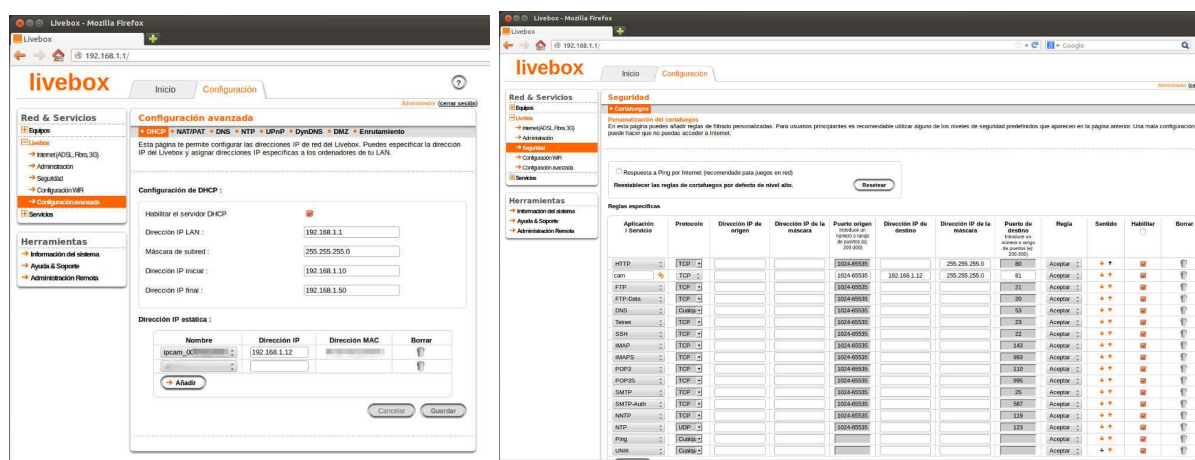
Livebox - Mozilla Firefox
Livebox
192.168.1.1/

livebox
Inicio
Configuración
Administrador (cerrar sesión)

Red & Servicios
Equipos
Livebox
Internet (ADSL, Fibra, 3G)
Administración
Seguridad
Configuración WiFi
Configuración avanzada
Servicios

Herramientas
Información del sistema
Ayuda & Soporte
Administración Remota

Configuración avanzada
DHCP • NAT/PAT • DNS • NTP • UPnP • DynDNS • DMZ • Enrutamiento
Esta página le permite configurar las direcciones IP de red del Livebox. Puedes especificar la dirección IP del Livebox y asignar direcciones IP específicas a los ordenadores de tu LAN.

Configuración de DHCP :
Habilitar el servidor DHCP
Dirección IP LAN : 192.168.1.1
Máscara de subred : 255.255.255.0
Dirección IP inicial : 192.168.1.10
Dirección IP final : 192.168.1.50

Dirección IP estática :
| Nombre | Dirección IP | Dirección MAC | Borrar |
|---|---|---|---|
| ipcam_0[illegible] | 192.168.1.12 | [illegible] | |
| | | | |
Añadir
Cancelar Guardar

Livebox - Mozilla Firefox
Livebox
192.168.1.1/
Google

livebox
Inicio
Configuración
Administrador (ce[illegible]

Red & Servicios
Equipos
Livebox
Internet (ADSL, Fibra, 3G)
Administración
Seguridad
Configuración WiFi
Configuración avanzada
Servicios

Herramientas
Información del sistema
Ayuda & Soporte
Administración Remota

Seguridad
Cortafuegos
Personalización del cortafuegos
En esta página puedes añadir reglas de filtrado personalizadas. Para usuarios principiantes es recomendable utilizar alguno de los niveles de seguridad predefinidos que aparecen en la página anterior. Una mala configuración puede hacer que no puedas acceder a Internet.

Respuesta a Ping por Internet (recomendado para juegos en red)
Reestablecer las reglas de cortafuegos por defecto de nivel alto. Resetear

Reglas específicas
| Aplicación / Servicio | Protocolo | Dirección IP de origen | Dirección IP de la máscara | Puerto origen Introduce un número o rango de puertos (ej. 200-300) | Dirección IP de destino | Dirección IP de la máscara | Puerto de destino Introduce un número o rango de puertos (ej. 200-300) | Regla | Sentido | Habilitar | Borrar |
|---|---|---|---|---|---|---|---|---|---|---|---|
| HTTP | TCP | | | 1024-65535 | | 255.255.255.0 | 80 | Aceptar | | | |
| cam | TCP | | | 1024-65535 | 192.168.1.12 | 255.255.255.0 | 81 | Aceptar | | | |
| FTP | TCP | | | 1024-65535 | | | 21 | Aceptar | | | |
| FTP-Data | TCP | | | 1024-65535 | | | 20 | Aceptar | | | |
| DNS | Cualquiera | | | 1024-65535 | | | 53 | Aceptar | | | |
| Telnet | TCP | | | 1024-65535 | | | 23 | Aceptar | | | |
| SSH | TCP | | | 1024-65535 | | | 22 | Aceptar | | | |
| IMAP | TCP | | | 1024-65535 | | | 143 | Aceptar | | | |
| IMAPS | TCP | | | 1024-65535 | | | 993 | Aceptar | | | |
| POP3 | TCP | | | 1024-65535 | | | 110 | Aceptar | | | |
| POP3S | TCP | | | 1024-65535 | | | 995 | Aceptar | | | |
| SMTP | TCP | | | 1024-65535 | | | 25 | Aceptar | | | |
| SMTP-Auth | TCP | | | 1024-65535 | | | 587 | Aceptar | | | |
| NNTP | TCP | | | 1024-65535 | | | 119 | Aceptar | | | |
| NTP | UDP | | | 1024-65535 | | | 123 | Aceptar | | | |
| Ping | Cualquiera | | | | | | | Aceptar | | | |
| UNIK | Cualquiera | | | | | | | Aceptar | | | |